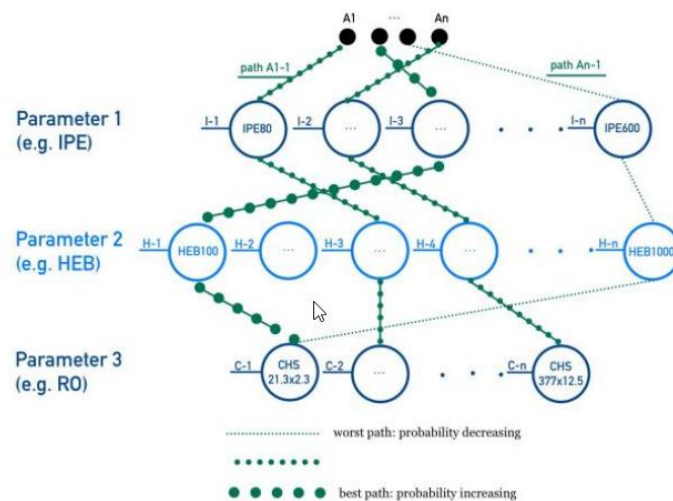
A1 ... An

path A1-1

path An-1

Parameter 1
(e.g. IPE)

I-1 IPE80 I-2 ... I-3 ... I-n IPE600

Parameter 2
(e.g. HEB)

H-1 HEB100 H-2 ... H-3 ... H-4 ... H-n HEB1000

Parameter 3
(e.g. RO)

C-1 CHS 21.3x2.3 C-2 ... C-n CHS 377x12.5

worst path: probability decreasing

best path: probability increasing